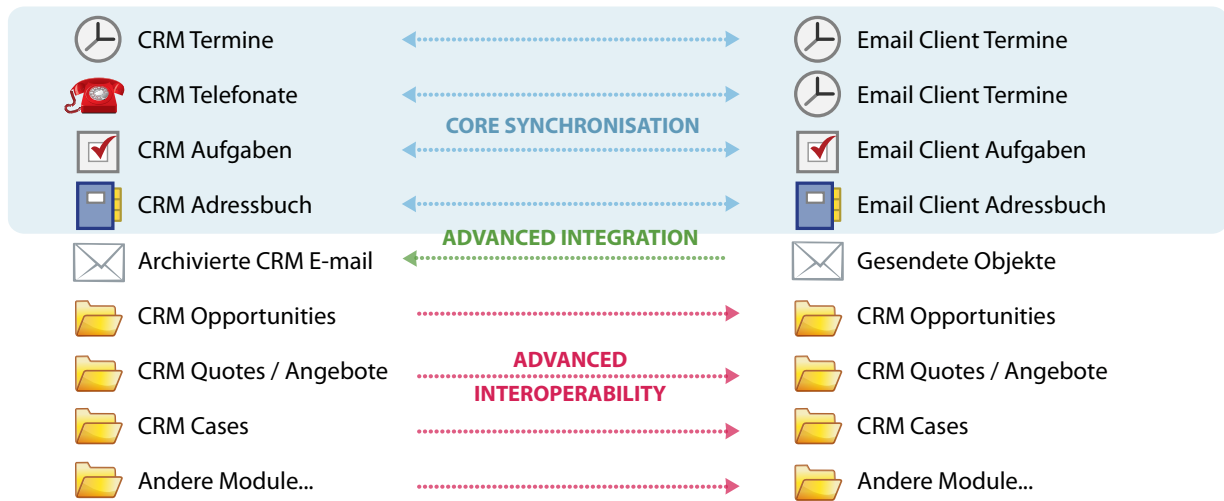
CRM Termine
Email Client Termine

CRM Telefonate
Email Client Termine

CORE SYNCHRONISATION

CRM Aufgaben
Email Client Aufgaben

CRM Adressbuch
Email Client Adressbuch

ADVANCED INTEGRATION

Archivierte CRM E-mail
Gesendete Objekte

CRM Opportunities
CRM Opportunities

ADVANCED INTEROPERABILITY

CRM Quotes / Angebote
CRM Quotes / Angebote

CRM Cases
CRM Cases

Andere Module...
Andere Module...